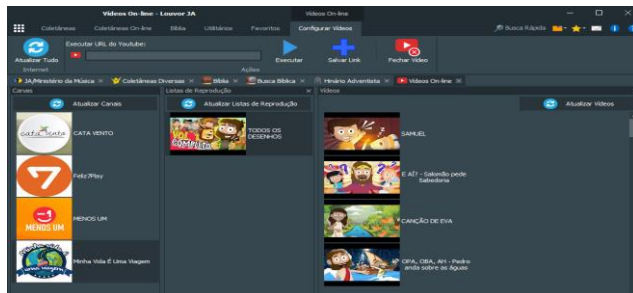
Vídeos On-line - Louvor JA

Vídeos On-line

Coletâneas Coletâneas On-line Bíblia Utilitários Favoritos Configurar Vídeos

Busca Rápida

Atualizar Tudo

Executar URL do Youtube:

Executar

Salvar Link

Fechar Vídeo

Internet

Ações

JA/Ministério da Música × Coletâneas Diversas × Bíblia × Busca Bíblica × Hinário Adventista × Vídeos On-line ×

Canais

Atualizar Canais

cata vento

CATA VENTO

Feliz7Play

MENOS UM

MENOS UM

Minha Vida É Uma Viagem

Listas de Reprodução

Atualizar Listas de Reprodução

TODOS OS DESENHOS

Vídeos

Atualizar Vídeos

SAMUEL

E AÍ? - Salomão pede Sabedoria

CANÇÃO DE EVA

OPA, OBA, AH! - Pedro anda sobre as águas